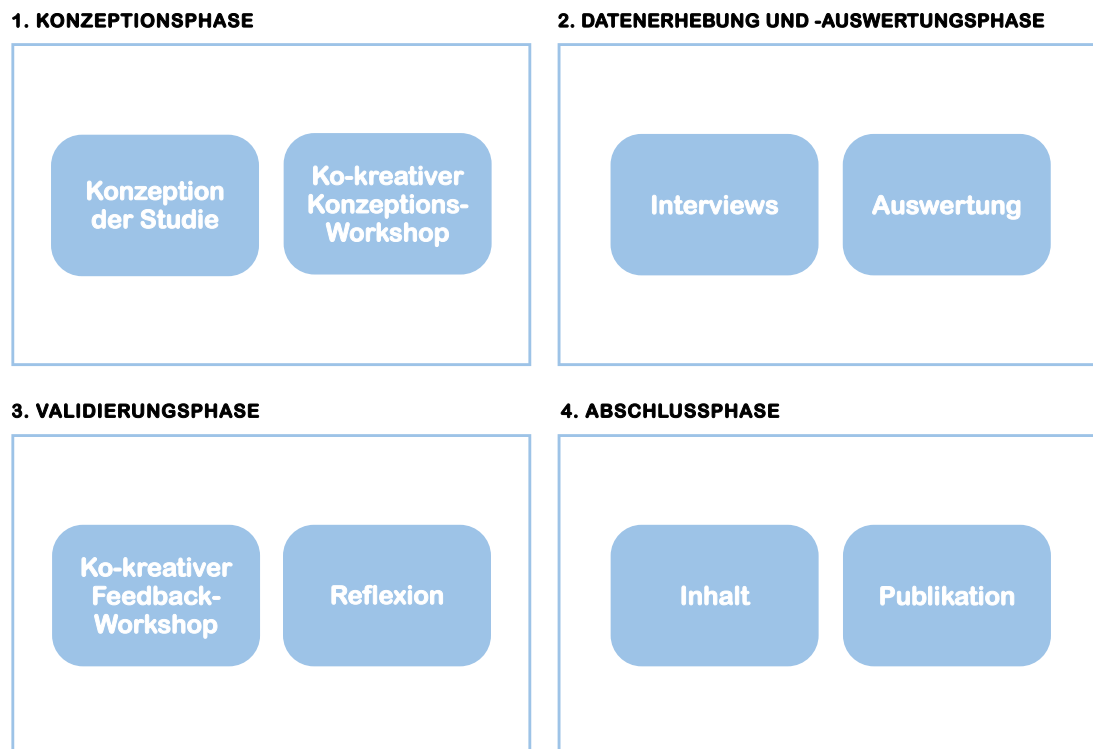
1. KONZEPTIONSPHASE

Konzeption der Studie

Ko-kreativer Konzeptions-Workshop

2. DATENERHEBUNG UND -AUSWERTUNGSPHASE

Interviews

Auswertung

3. VALIDIERUNGSPHASE

Ko-kreativer Feedback-Workshop

Reflexion

4. ABSCHLUSSPHASE

Inhalt

Publikation